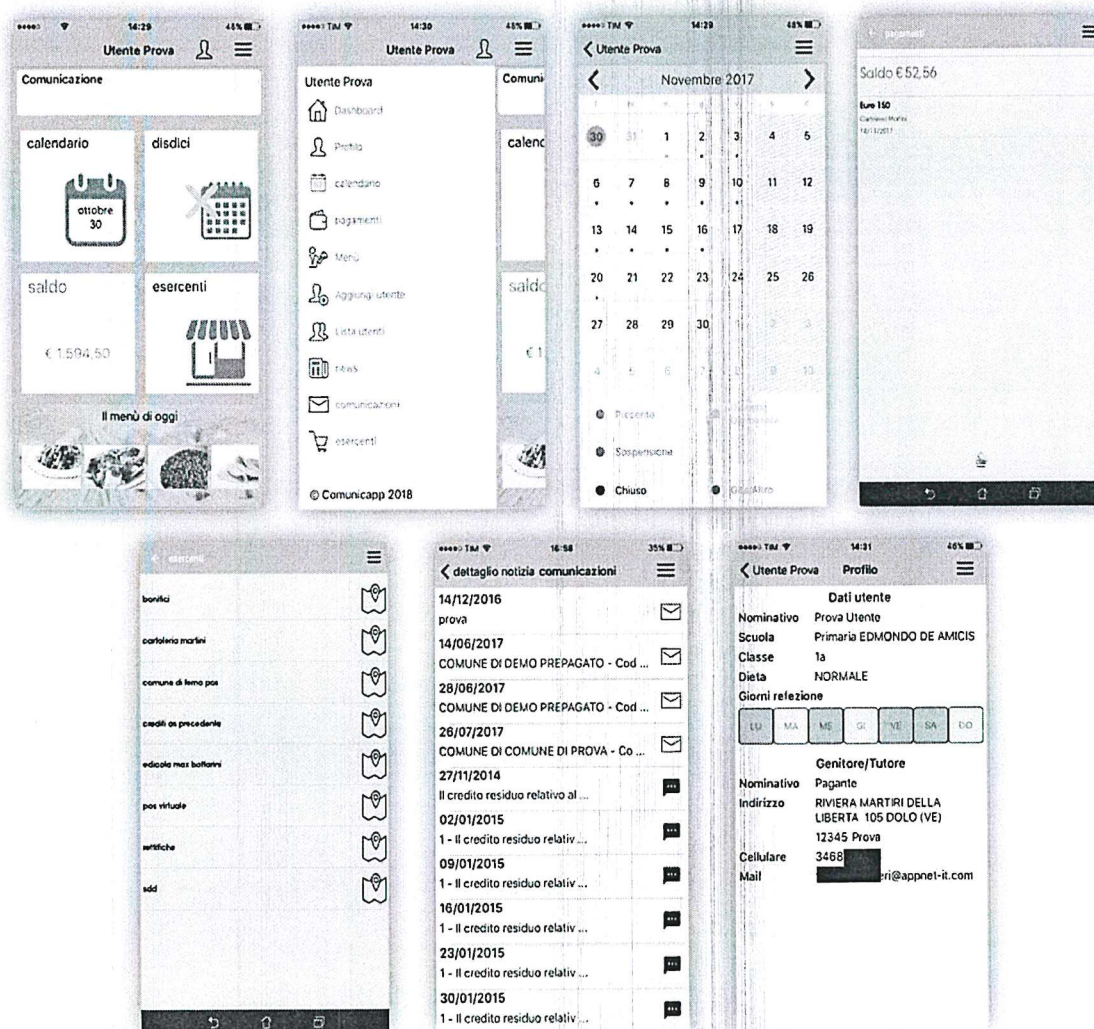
14:29 46%

Utente Prova

Comunicazione

calendario

ottobre 30

disdici

saldo

€ 1.594,50

esercenti

Il menù di oggi

TIM 14:30 46%

Utente Prova

Utente Prova

Dashboard

Profilo

calendario

pagamenti

Menù

Aggiungi utente

Lista utenti

news

comunicazioni

esercenti

© Comunicapp 2018

Comuni

calenc

saldo

€ 1

TIM 14:29 46%

Utente Prova

Novembre 2017

| | | | | | | |
|---|---|---|---|---|---|---|
| 30 | 31 | 1 | 2 | 3 | 4 | 5 |
| 6 | 7 | 8 | 9 | 10 | 11 | 12 |
| 13 | 14 | 15 | 16 | 17 | 18 | 19 |
| 20 | 21 | 22 | 23 | 24 | 25 | 26 |
| 27 | 28 | 29 | 30 | 1 | 2 | 3 |
| 4 | 5 | 6 | 7 | 8 | 9 | 10 |

Presente

Sospensione

Chiuso

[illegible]

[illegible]

Saldo € 52,56

Euro 150

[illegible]

14/11/2017

esercenti

bonifici

cartoleria martini

comune di fermo pos

crediti as precedente

edicola max bottarini

pos virtuale

rettifiche

sdd

TIM 16:58 35%

dettaglio notizia comunicazioni

14/12/2016

prova

14/06/2017

COMUNE DI DEMO PREPAGATO - Cod ...

28/06/2017

COMUNE DI DEMO PREPAGATO - Cod ...

26/07/2017

COMUNE DI COMUNE DI PROVA - Co ...

27/11/2014

Il credito residuo relativo al ...

02/01/2015

1 - Il credito residuo relativ ...

09/01/2015

1 - Il credito residuo relativ ...

16/01/2015

1 - Il credito residuo relativ ...

23/01/2015

1 - Il credito residuo relativ ...

30/01/2015

1 - Il credito residuo relativ ...

TIM 14:31 46%

Utente Prova Profilo

Dati utente

Nominativo Prova Utente

Scuola Primaria EDMONDO DE AMICIS

Classe 1a

Dieta NORMALE

Giorni refezione

LU MA ME GI VE SA DO

Genitore/Tutore

Nominativo Pagante

Indirizzo RIVIERA MARTIRI DELLA LIBERTA 105 DOLO (VE)

12345 Prova

Cellulare 3468

Mail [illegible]eri@appnet-it.com